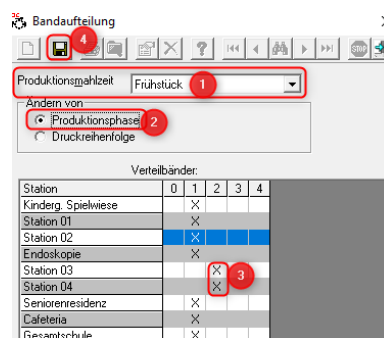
Bandaufteilung

4

Produktionsmahlzeit Frühstück 1

Ändern von

Produktionsphase 2

Druckreihenfolge

Verteilbänder:

| Station | 0 | 1 | 2 | 3 | 4 |
|---|---|---|---|---|---|
| Kinderg. Spielwiese | | X | | | |
| Station 01 | | X | | | |
| Station 02 | | X | | | |
| Endoskopie | | X | | | |
| Station 03 | | | X | | |
| Station 04 | | | X | | |
| Seniorenresidenz | | X | | | |
| Cafeteria | | X | | | |
| Gesamtschule | | X | | | |

3